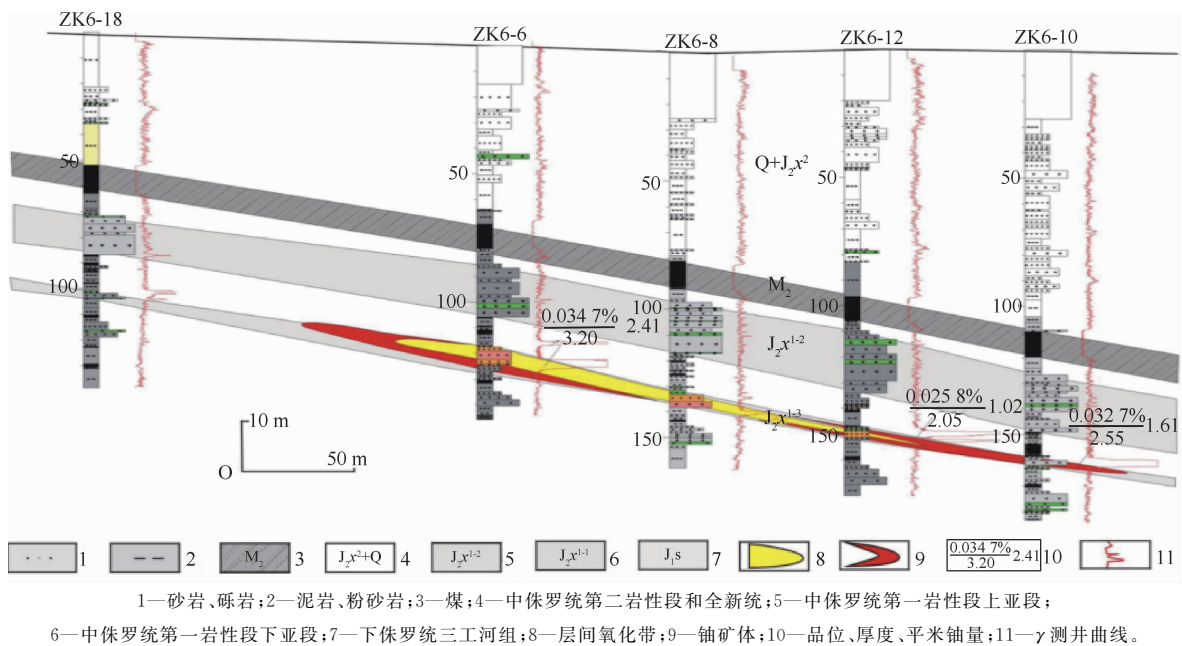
ZK6-18

ZK6-6

ZK6-8

ZK6-12

ZK6-10

$Q+J_2x^2$

50 50 50 50 50

$M_2$

100 100 100 100 100

$\frac{0.034\ 7\%}{3.20}$ 2.41

$J_2x^{1-2}$

$J_2x^{1-3}$

$\frac{0.025\ 8\%}{2.05}$ 1.02

$\frac{0.032\ 7\%}{2.55}$ 1.61

150 150 150

10 m

O 50 m

1 2 $M_2$ 3 $J_2x^2$+Q 4 $J_2x^{1-2}$ 5 $J_2x^{1-1}$ 6 $J_1s$ 7 8 9 $\frac{0.034\ 7\%}{3.20}$ 2.41 10 11

1—砂岩、砾岩；2—泥岩、粉砂岩；3—煤；4—中侏罗统第二岩性段和全新统；5—中侏罗统第一岩性段上亚段；6—中侏罗统第一岩性段下亚段；7—下侏罗统三工河组；8—层间氧化带；9—铀矿体；10—品位、厚度、平米铀量；11—γ 测井曲线。